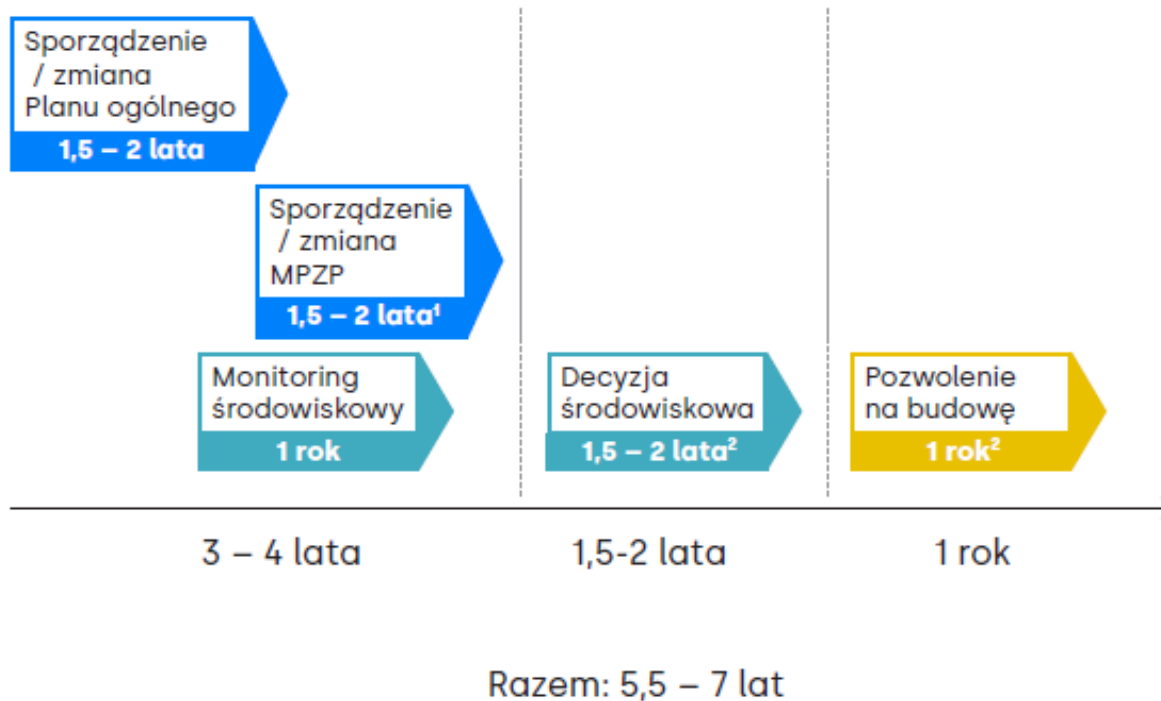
Sporządzenie / zmiana Planu ogólnego
1,5 – 2 lata

Sporządzenie / zmiana MPZP
1,5 – 2 lata$^1$

Monitoring środowiskowy
1 rok

Decyzja środowiskowa
1,5 – 2 lata$^2$

Pozwolenie na budowę
1 rok$^2$

3 – 4 lata

1,5-2 lata

1 rok

Razem: 5,5 – 7 lat